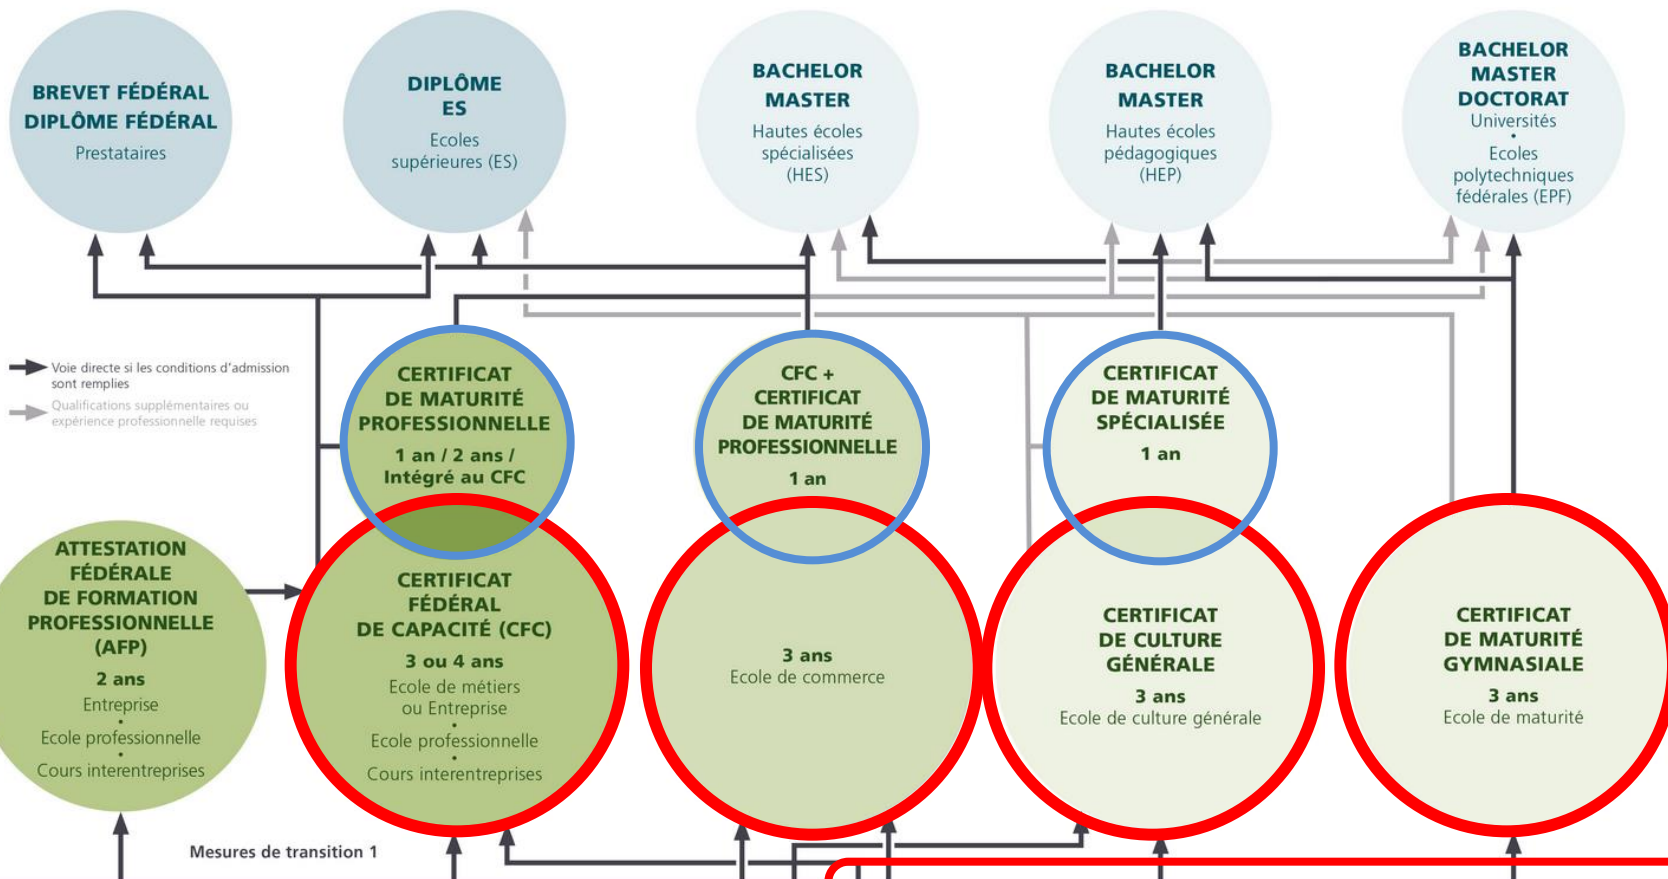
BREVET FÉDÉRAL
DIPLÔME FÉDÉRAL
Prestataires

DIPLÔME
ES
Ecoles supérieures (ES)

BACHELOR
MASTER
Hautes écoles spécialisées (HES)

BACHELOR
MASTER
Hautes écoles pédagogiques (HEP)

BACHELOR
MASTER
DOCTORAT
Universités
•
Ecoles polytechniques fédérales (EPF)

Voie directe si les conditions d'admission sont remplies

Qualifications supplémentaires ou expérience professionnelle requises

CERTIFICAT
DE MATURITÉ
PROFESSIONNELLE
1 an / 2 ans / Intégré au CFC

CFC +
CERTIFICAT
DE MATURITÉ
PROFESSIONNELLE
1 an

CERTIFICAT
DE MATURITÉ
SPÉCIALISÉE
1 an

ATTESTATION
FÉDÉRALE
DE FORMATION
PROFESSIONNELLE
(AFP)
2 ans
Entreprise
•
Ecole professionnelle
•
Cours interentreprises

CERTIFICAT
FÉDÉRAL
DE CAPACITÉ (CFC)
3 ou 4 ans
Ecole de métiers ou Entreprise
•
Ecole professionnelle
•
Cours interentreprises

3 ans
Ecole de commerce

CERTIFICAT
DE CULTURE
GÉNÉRALE
3 ans
Ecole de culture générale

CERTIFICAT
DE MATURITÉ
GYMNASIALE
3 ans
Ecole de maturité

Mesures de transition 1